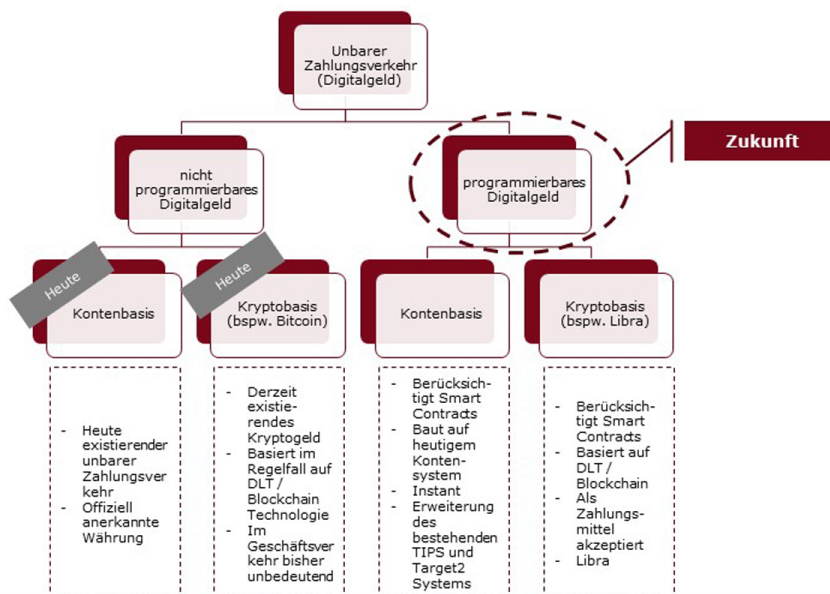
Unbarer Zahlungsverkehr (Digitalgeld)

Zukunft

nicht programmierbares Digitalgeld

programmierbares Digitalgeld

Heute

Kontenbasis

Heute

Kryptobasis (bspw. Bitcoin)

Kontenbasis

Kryptobasis (bspw. Libra)

- Heute existierender unbarer Zahlungsverkehr
- Offiziell anerkannte Währung

- Derzeit existierendes Kryptogeld
- Basiert im Regelfall auf DLT / Blockchain Technologie
- Im Geschäftsverkehr bisher unbedeutend

- Berücksichtigt Smart Contracts
- Baut auf heutigem Kontensystem
- Instant
- Erweiterung des bestehenden TIPS und Target2 Systems

- Berücksichtigt Smart Contracts
- Basiert auf DLT / Blockchain
- Als Zahlungsmittel akzeptiert
- Libra